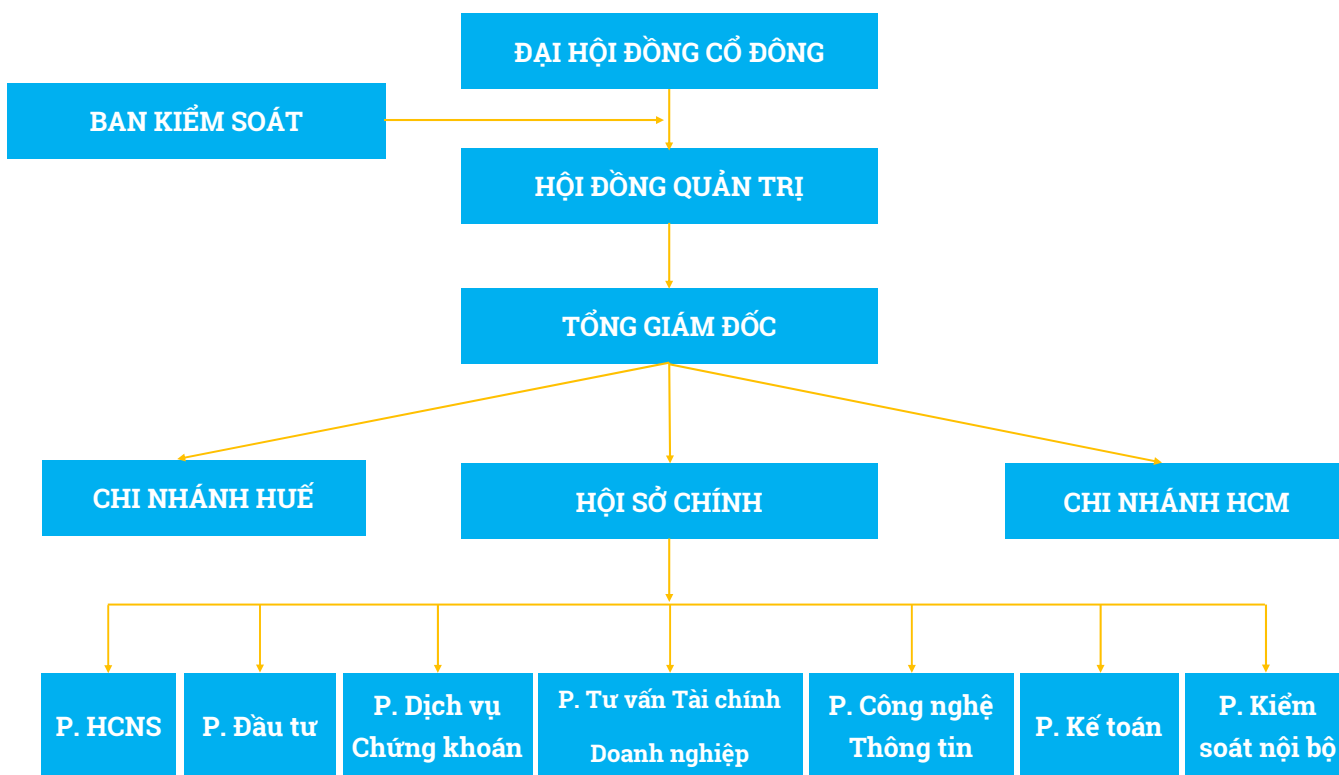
ĐẠI HỘI ĐỒNG CỔ ĐÔNG

BAN KIỂM SOÁT

HỘI ĐỒNG QUẢN TRỊ

TỔNG GIÁM ĐỐC

CHI NHÁNH HUẾ

HỘI SỞ CHÍNH

CHI NHÁNH HCM

P. HCNS

P. Đầu tư

P. Dịch vụ Chứng khoán

P. Tư vấn Tài chính Doanh nghiệp

P. Công nghệ Thông tin

P. Kế toán

P. Kiểm soát nội bộ